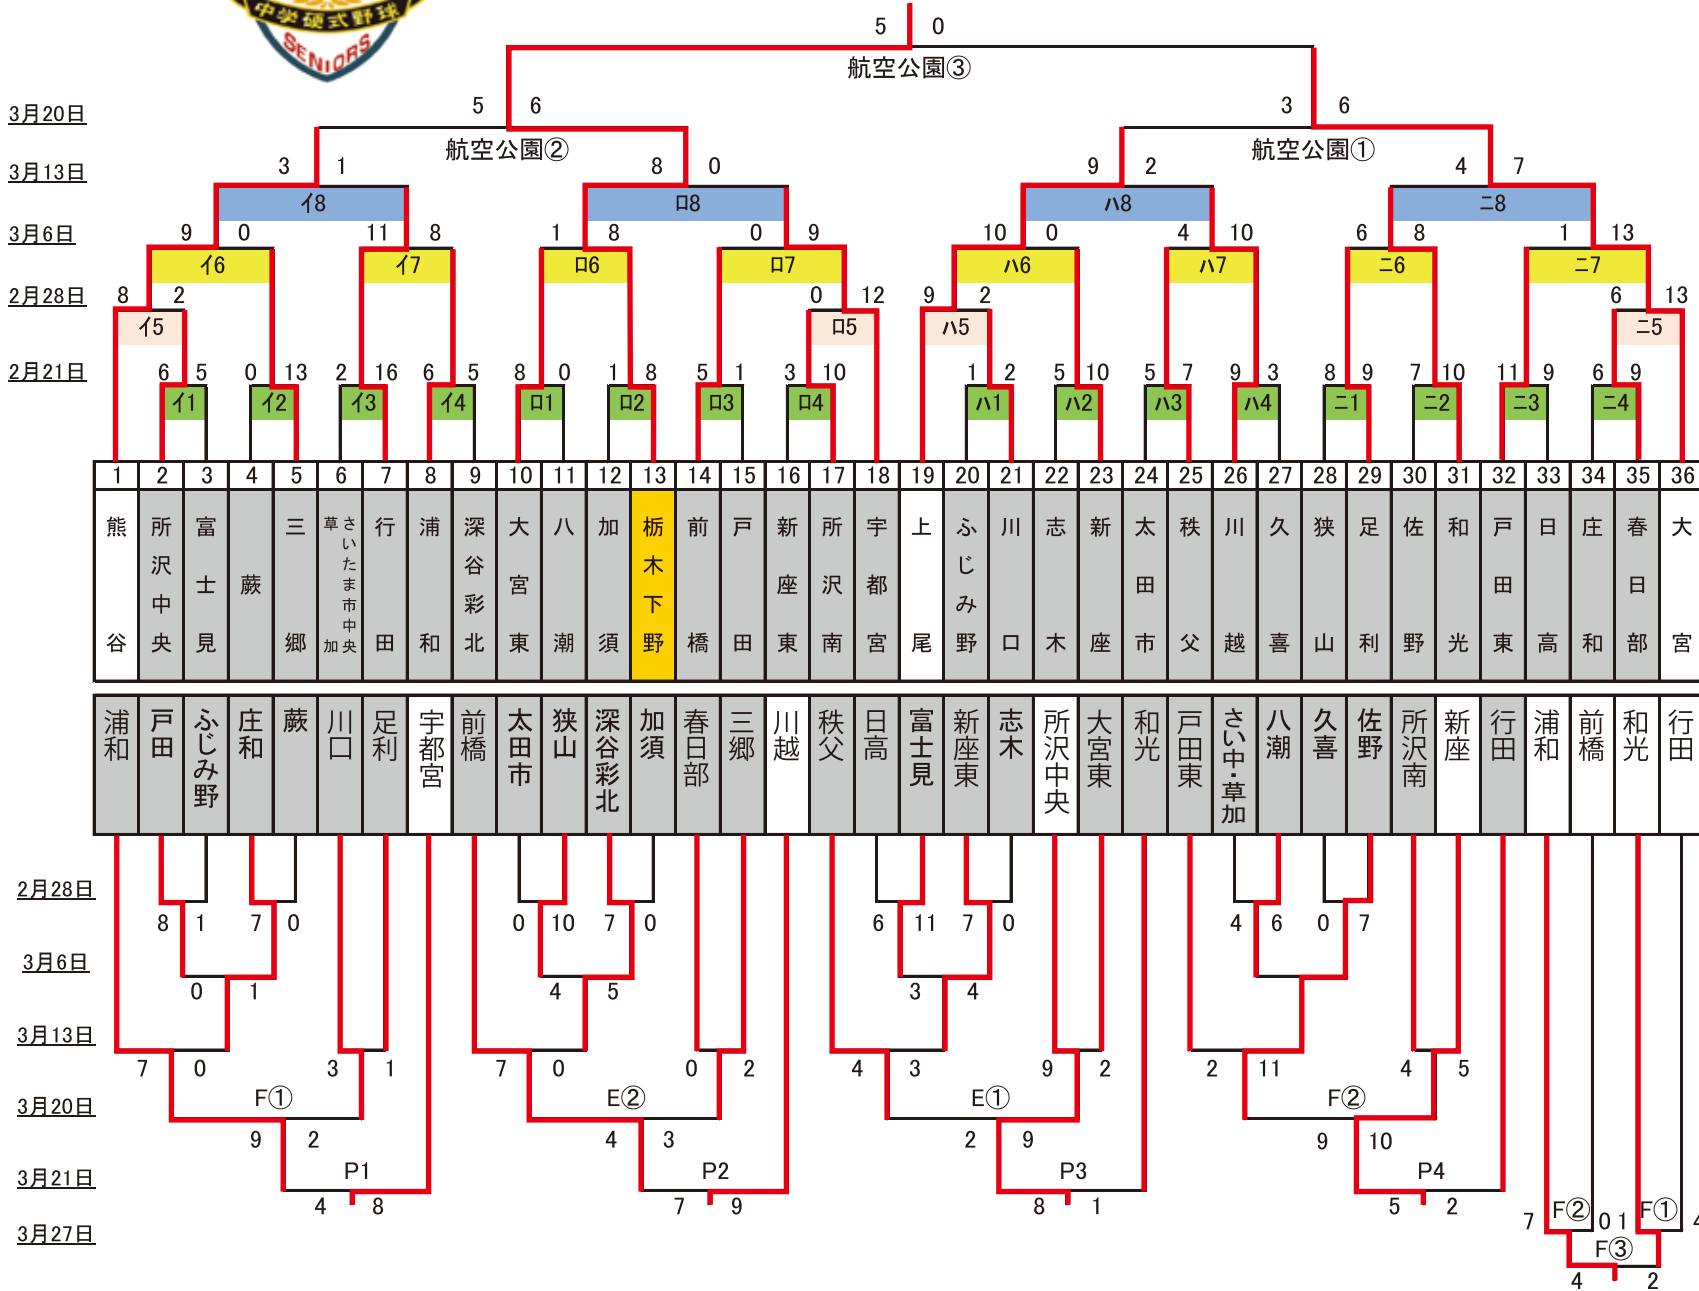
中学硬式野球
SENIORS

3月20日
3月13日
3月6日
2月28日
2月21日

5 0
航空公園③
5 6
3 6
3 1
航空公園②
8 0
9 2
航空公園①
4 7
イ8
ロ8
ハ8
ニ8
9 0 11 8 1 8 0 9 10 0 4 10 6 8 1 13
イ6
イ7
ロ6
ロ7
ハ6
ハ7
ニ6
ニ7
8 2 0 12 9 2 6 13
イ5
ロ5
ハ5
ニ5
6 5 0 13 2 16 6 5 8 0 1 8 5 1 3 10 1 2 5 10 5 7 9 3 8 9 7 10 11 9 6 9
イ1 イ2 イ3 イ4 ロ1 ロ2 ロ3 ロ4 ハ1 ハ2 ハ3 ハ4 ニ1 ニ2 ニ3 ニ4

| 1 | 2 | 3 | 4 | 5 | 6 | 7 | 8 | 9 | 10 | 11 | 12 | 13 | 14 | 15 | 16 | 17 | 18 | 19 | 20 | 21 | 22 | 23 | 24 | 25 | 26 | 27 | 28 | 29 | 30 | 31 | 32 | 33 | 34 | 35 | 36 |
|---|---|---|---|---|---|---|---|---|---|---|---|---|---|---|---|---|---|---|---|---|---|---|---|---|---|---|---|---|---|---|---|---|---|---|---|
| 熊谷 | 所沢中央 | 富士見 | 蕨 | 三郷 | さいたま市 草加 中央 | 行田 | 浦和 | 深谷彩北 | 大宮東 | 八潮 | 加須 | 栃木下野 | 前橋 | 戸田 | 新座東 | 所沢南 | 宇都宮 | 上尾 | ふじみ野 | 川口 | 志木 | 新座 | 太田市 | 秩父 | 川越 | 久喜 | 狭山 | 足利 | 佐野 | 和光 | 戸田東 | 日高 | 庄和 | 春日部 | 大宮 |

| 浦和 | 戸田 | ふじみ野 | 庄和 | 蕨 | 川口 | 足利 | 宇都宮 | 前橋 | 太田市 | 狭山 | 深谷彩北 | 加須 | 春日部 | 三郷 | 川越 | 秩父 | 日高 | 富士見 | 新座東 | 志木 | 所沢中央 | 大宮東 | 和光 | 戸田東 | さいた中・草加 | 八潮 | 久喜 | 佐野 | 所沢南 | 新座 | 行田 | 浦和 | 前橋 | 和光 | 行田 |
|---|---|---|---|---|---|---|---|---|---|---|---|---|---|---|---|---|---|---|---|---|---|---|---|---|---|---|---|---|---|---|---|---|---|---|---|

2月28日
3月6日
3月13日
3月20日
3月21日
3月27日

8 1 7 0 0 10 7 0 6 11 7 0 4 6 0 7
0 1 4 5 3 4
7 0 3 1 7 0 0 2 4 3 9 2 2 11 4 5
F①
E②
E①
F②
9 2 4 3 2 9 9 10
P1
P2
P3
P4
4 8 7 9 8 1 5 2
7 F② 0 1 F① 4
F③
4 2